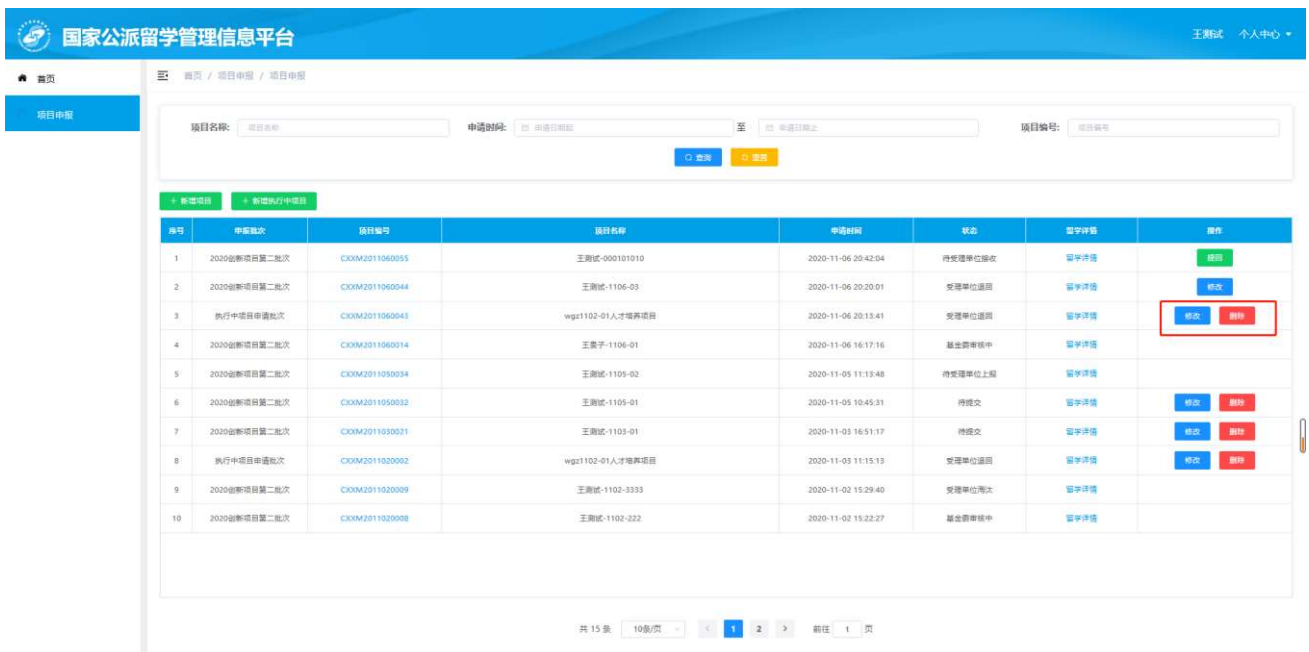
国家公派留学管理信息平台

王测试 个人中心

首页

项目申报

首页 / 项目申报 / 项目申报

项目名称: 项目名称

申请时间: 申请日期起 至 申请日期止

项目编号: 项目编号

查询 重置

+ 新增项目 + 新增执行中项目

| 序号 | 申报批次 | 项目编号 | 项目名称 | 申请时间 | 状态 | 留学详情 | 操作 |
|---|---|---|---|---|---|---|---|
| 1 | 2020创新项目第二批次 | CXXM2011060055 | 王测试-000101010 | 2020-11-06 20:42:04 | 待受理单位接收 | 留学详情 | 撤回 |
| 2 | 2020创新项目第二批次 | CXXM2011060044 | 王测试-1106-03 | 2020-11-06 20:20:01 | 受理单位退回 | 留学详情 | 修改 |
| 3 | 执行中项目申请批次 | CXXM2011060043 | wgz1102-01人才培养项目 | 2020-11-06 20:13:41 | 受理单位退回 | 留学详情 | 修改 删除 |
| 4 | 2020创新项目第二批次 | CXXM2011060014 | 王贵子-1106-01 | 2020-11-06 16:17:16 | 基金委审核中 | 留学详情 | |
| 5 | 2020创新项目第二批次 | CXXM2011050034 | 王测试-1105-02 | 2020-11-05 11:13:48 | 待受理单位上报 | 留学详情 | |
| 6 | 2020创新项目第二批次 | CXXM2011050032 | 王测试-1105-01 | 2020-11-05 10:45:31 | 待提交 | 留学详情 | 修改 删除 |
| 7 | 2020创新项目第二批次 | CXXM2011030021 | 王测试-1103-01 | 2020-11-03 16:51:17 | 待提交 | 留学详情 | 修改 删除 |
| 8 | 执行中项目申请批次 | CXXM2011020002 | wgz1102-01人才培养项目 | 2020-11-03 11:15:13 | 受理单位退回 | 留学详情 | 修改 删除 |
| 9 | 2020创新项目第二批次 | CXXM2011020009 | 王测试-1102-3333 | 2020-11-02 15:29:40 | 受理单位淘汰 | 留学详情 | |
| 10 | 2020创新项目第二批次 | CXXM2011020008 | 王测试-1102-222 | 2020-11-02 15:22:27 | 基金委审核中 | 留学详情 | |

共 15 条 10条/页 < 1 2 > 前往 1 页